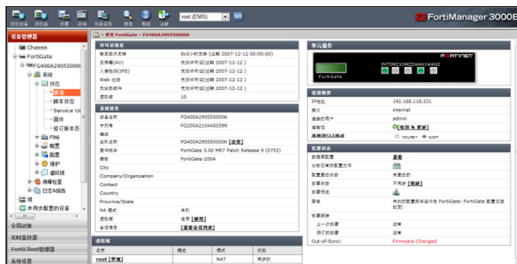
root (EMS) | Go

FortiManager 3000B

设备管理器
Chassis
FortiGate
FG400A290550000
系统
状态
概要
静态状态
Service U
固件
修订版本历
网络
配置
反病毒
管理员
虚拟域
用户
VPN
路由配置
日志和报告
未分组的设备
全局对象
实时监视器
FortiGate管理器
系统设置

首页 FortiGate - FG400A290550000

许可证信息
数据库
反病毒(AV)
入侵检测(IPS)
Web 过滤
反垃圾邮件
虚拟域
8x5 小时支持 (过期 2007-12-12 00:00:00)
无效许可证(过期 2007-12-12 )
无效许可证(过期 2007-12-12 )
无效许可证(过期 2007-12-12 )
无效许可证(过期 2007-12-12 )
10

系统信息
设备名称 FG400A2905500006
序列号 FG200A2104450399
描述
主机名称 FG400A290550000
固件版本 FortiGate 3.00 MR7 Patch Release 6 (0753)
硬件版本 FortiGate-200A
City
Company/Organization
Contact
Country
Province/State
HA 模式 单机
虚拟域 启用 [禁用]
会话信息 [查看会话列表]

虚拟域
名称 描述 模式 状态
root [管理] NAT 已启用

单元信息
FortiGate

连接信息
IP地址 192.168.118.231
接口 internal
管理员用户 admin
管理密码 [检查 & 更新]
是否加密连接 none

配置状态
是否可能配置 是
当前的配置文件 最新
数据库状态 未修改
部署状态 不同步 [同步]
部署状态 [刷新]
警告 表明目前已经不在设备FortiGate中的配置
部署信息
上一次部署
执行的部署
Out-of-Sync: Firmware Changed